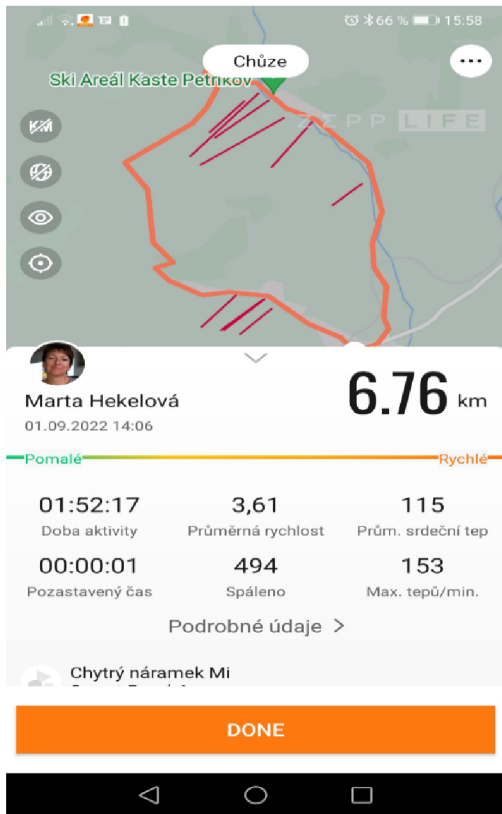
66 % 15:58

Chůze

Ski Areál Kaste Petříkov

ZEPP LIFE

Marta Hekelová
01.09.2022 14:06

6.76 km

Pomalé

Rychlé

| 01:52:17 | 3,61 | 115 |
|---|---|---|
| Doba aktivity | Průměrná rychlost | Prům. srdeční tep |
| 00:00:01 | 494 | 153 |
| Pozastavený čas | Spáleno | Max. tepů/min. |

Podrobné údaje >

Chytrý náramek Mi
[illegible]

DONE